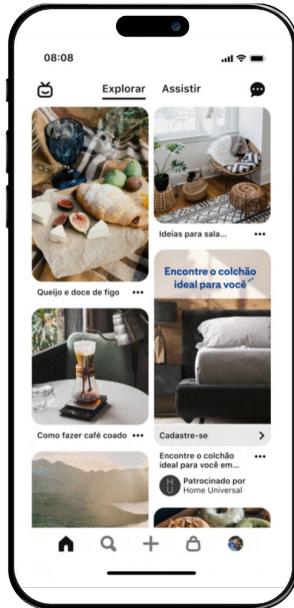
08:08

Explorar Assistir

Queijo e doce de figo •••

Ideias para sala... •••

Encontre o colchão ideal para você

Como fazer café coado •••

Cadastre-se

Encontre o colchão ideal para você em... •••

Patrocinado por Home Universal